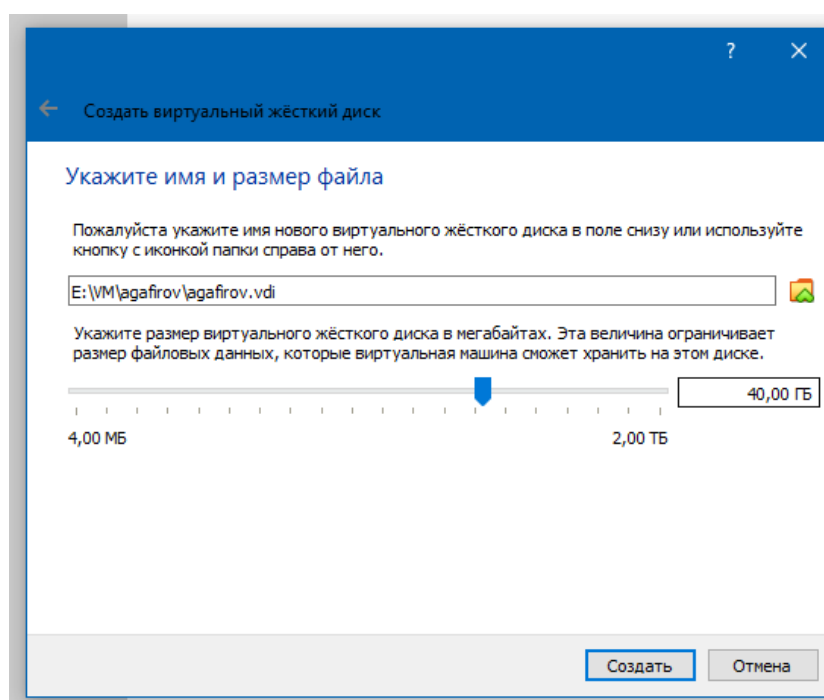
?
Создать виртуальный жёсткий диск

Укажите имя и размер файла

Пожалуйста укажите имя нового виртуального жёсткого диска в поле снизу или используйте кнопку с иконкой папки справа от него.

E:\VM\agafirov\agafirov.vdi

Укажите размер виртуального жёсткого диска в мегабайтах. Эта величина ограничивает размер файловых данных, которые виртуальная машина сможет хранить на этом диске.

40,00 ГБ

4,00 МБ

2,00 ТБ

Создать

Отмена